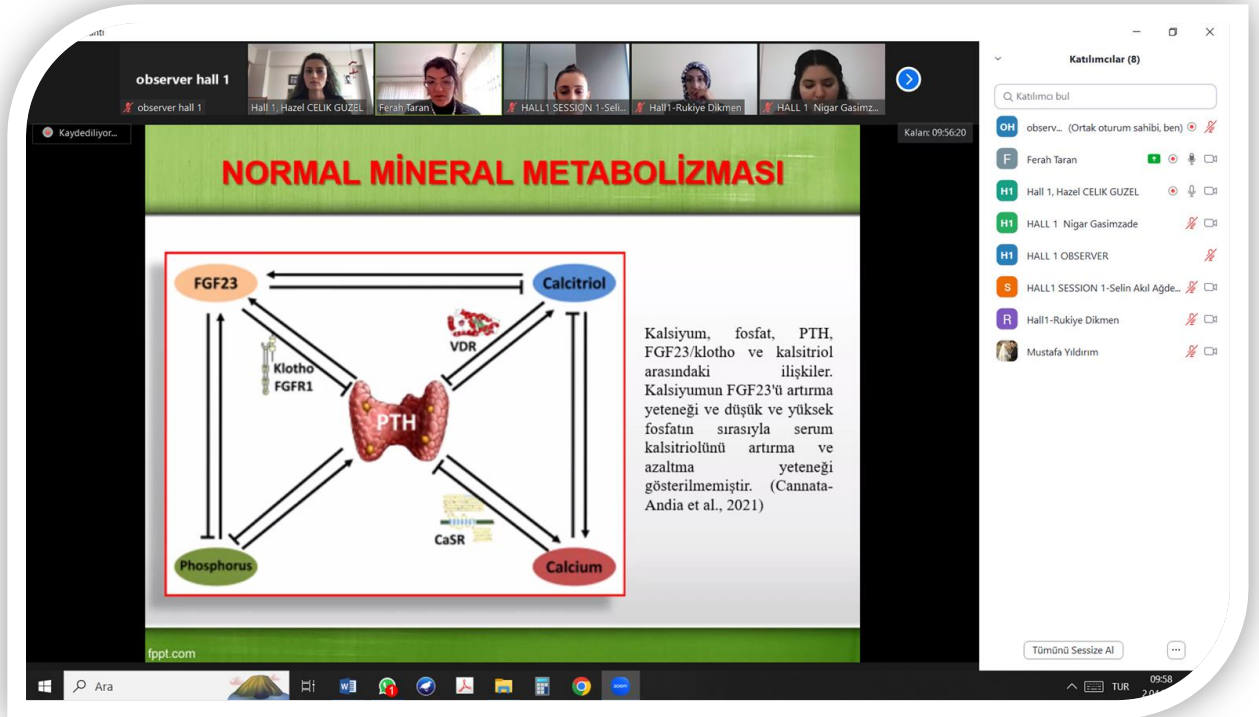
antı

observer hall 1

observer hall 1

Hall 1, Hazel CELIK GUZEL

Ferah Taran

HALL1 SESSION 1-Seli...

Hall1-Rukiye Dikmen

HALL 1 Nigar Gasimz...

Kaydediliyor...

Kalan: 09:56:20

NORMAL MİNERAL METABOLİZMASI

FGF23

Calcitriol

VDR

Klotho

FGFR1

PTH

CaSR

Phosphorus

Calcium

Kalsiyum, fosfat, PTH, FGF23/klotho ve kalsitriol arasındaki ilişkiler. Kalsiyumun FGF23'ü artırma yeteneği ve düşük ve yüksek fosfatın sırasıyla serum kalsitriolünü artırma ve azaltma yeteneği gösterilmemiştir. (Cannata-Andia et al., 2021)

fppt.com

Katılımcılar (8)

Katılımcı bul

OH observ... (Ortak oturum sahibi, ben)

F Ferah Taran

H1 Hall 1, Hazel CELIK GUZEL

H1 HALL 1 Nigar Gasimzade

H1 HALL 1 OBSERVER

S HALL1 SESSION 1-Selin Akıl Ağde...

R Hall1-Rukiye Dikmen

Mustafa Yıldırım

Tümünü Sessize Al

Ara

1

TUR

09:58

2.0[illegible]